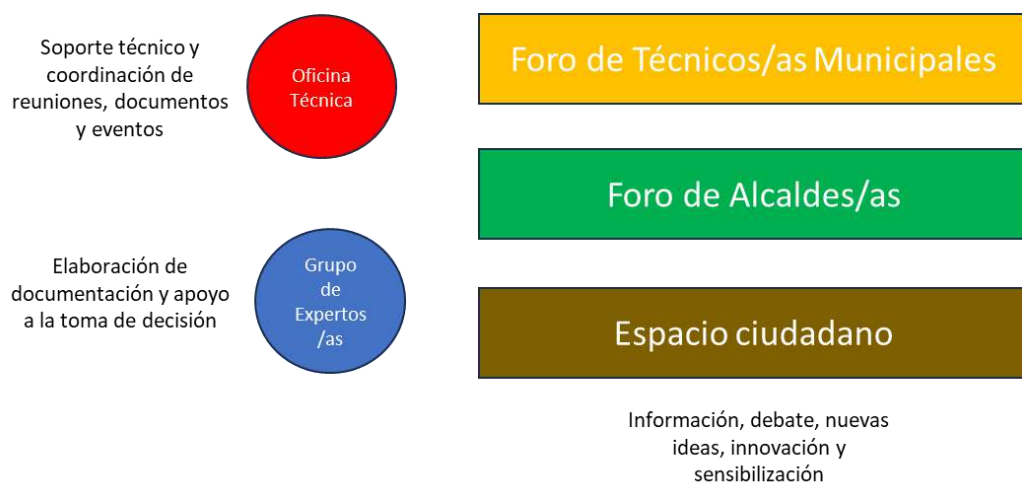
Soporte técnico y coordinación de reuniones, documentos y eventos

Oficina Técnica

Foro de Técnicos/as Municipales

Foro de Alcaldes/as

Elaboración de documentación y apoyo a la toma de decisión

Grupo de Expertos /as

Espacio ciudadano

Información, debate, nuevas ideas, innovación y sensibilización